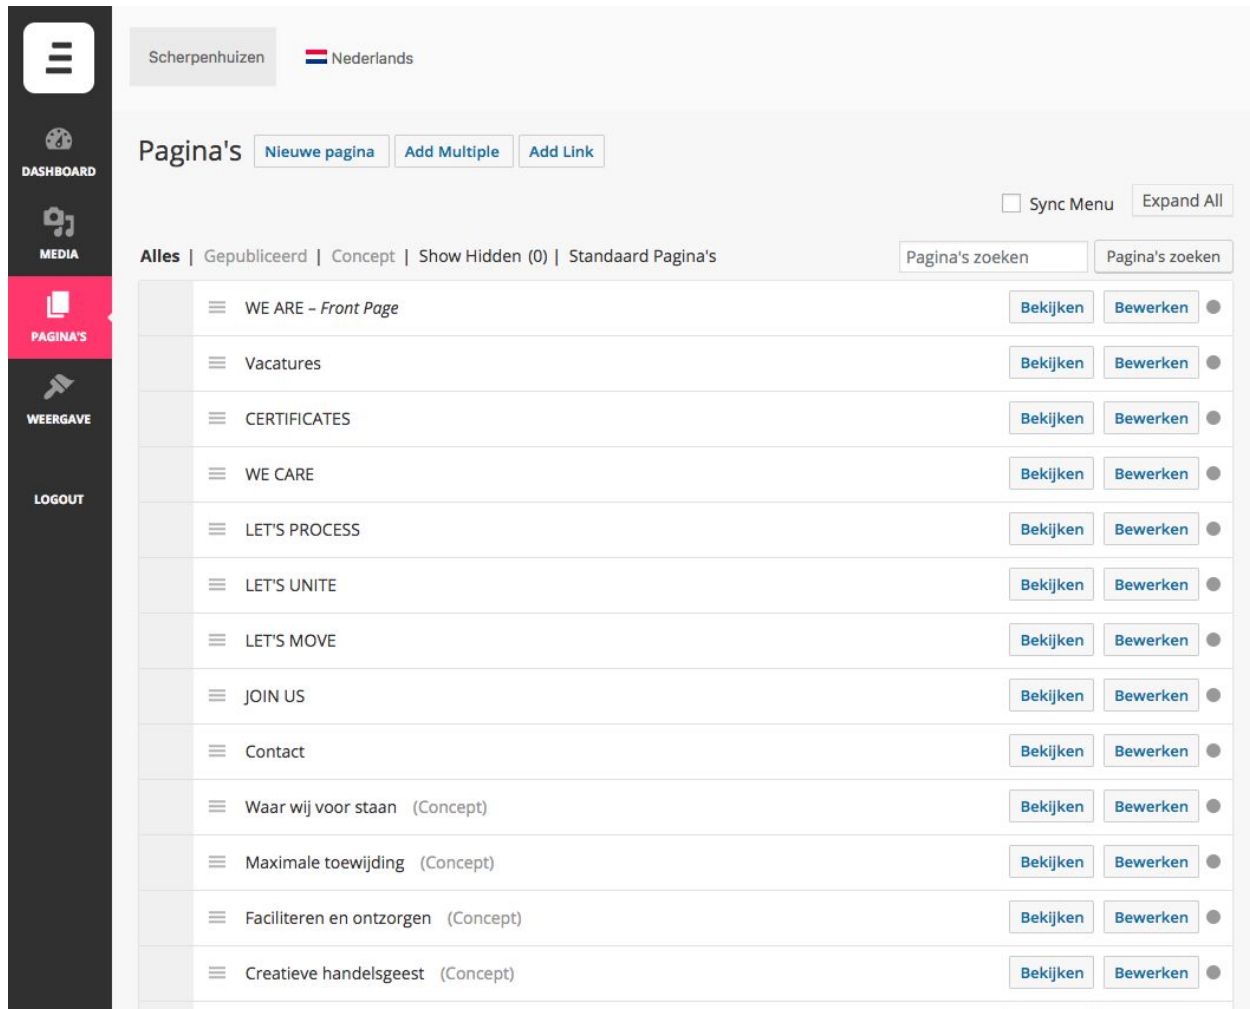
DASHBOARD
MEDIA
PAGINA'S
WEERGAVE
LOGOUT

Scherpenhuizen
Nederlands

Pagina's Nieuwe pagina Add Multiple Add Link

Sync Menu Expand All

Alles | Gepubliceerd | Concept | Show Hidden (0) | Standaard Pagina's

Pagina's zoeken Pagina's zoeken

| | | |
|---|---|---|
| WE ARE – *Front Page* | Bekijken | Bewerken |
| Vacatures | Bekijken | Bewerken |
| CERTIFICATES | Bekijken | Bewerken |
| WE CARE | Bekijken | Bewerken |
| LET'S PROCESS | Bekijken | Bewerken |
| LET'S UNITE | Bekijken | Bewerken |
| LET'S MOVE | Bekijken | Bewerken |
| JOIN US | Bekijken | Bewerken |
| Contact | Bekijken | Bewerken |
| Waar wij voor staan (Concept) | Bekijken | Bewerken |
| Maximale toewijding (Concept) | Bekijken | Bewerken |
| Faciliteren en ontzorgen (Concept) | Bekijken | Bewerken |
| Creatieve handelsgeest (Concept) | Bekijken | Bewerken |